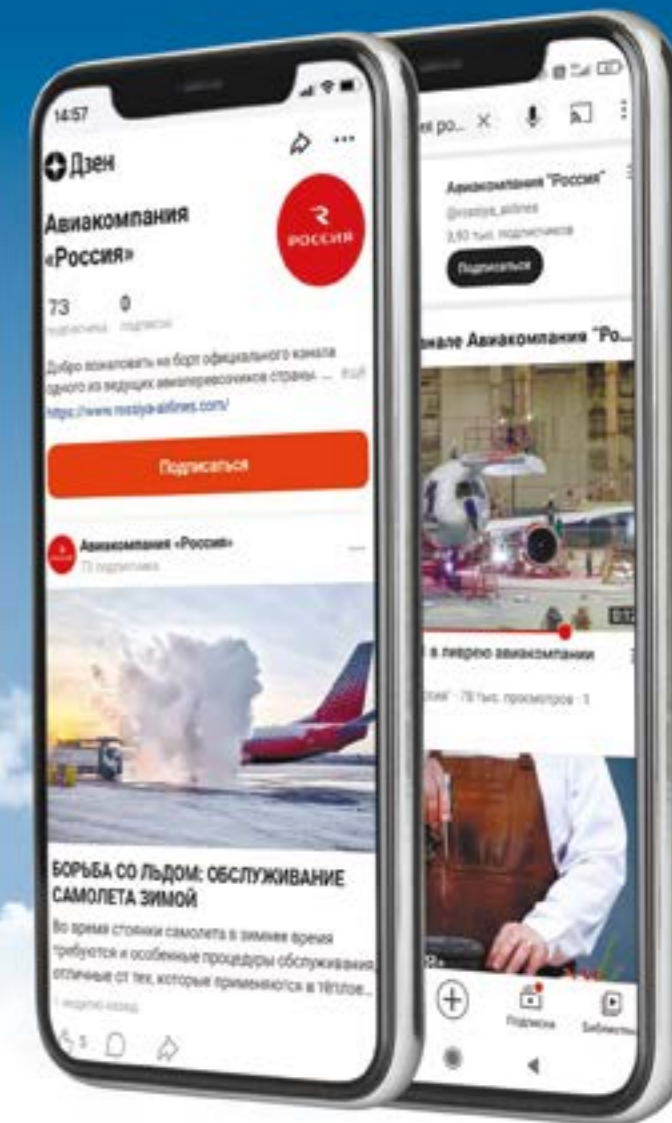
14:57

Дзен

Авиакомпания «Россия»

РОССИЯ

73 подписчика 0 подписок

Добро пожаловать на борт официального канала одного из ведущих авиаперевозчиков страны. ... ещё

https://www.rossiya-airlines.com/

Подписаться

Авиакомпания «Россия»
73 подписчика

БОРЬБА СО ЛЬДОМ: ОБСЛУЖИВАНИЕ САМОЛЕТА ЗИМОЙ

Во время стоянки самолета в зимнее время требуются и особенные процедуры обслуживания, отличные от тех, которые применяются в тёплое...

1 неделю назад

5

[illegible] ро... ×

Авиакомпания "Россия"
@rossiya_airlines
3,93 тыс. подписчиков

Подписаться

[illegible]нале Авиакомпания "Ро...

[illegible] в ливрею авиакомпании

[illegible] · 78 тыс. просмотров · 1

Подписки Библиотека